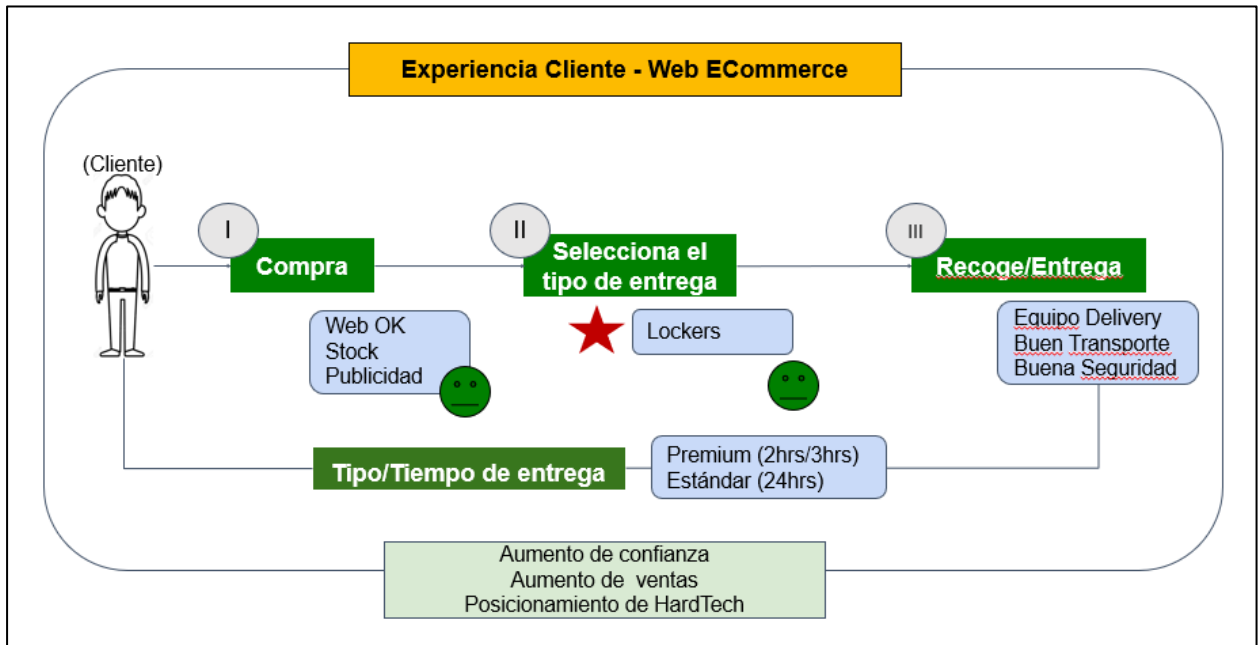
Experiencia Cliente - Web ECommerce

(Cliente)

I

Compra

II

Selecciona el tipo de entrega

III

Recoge/Entrega

Web OK
Stock
Publicidad

Lockers

Equipo Delivery
Buen Transporte
Buena Seguridad

Tipo/Tiempo de entrega

Premium (2hrs/3hrs)
Estándar (24hrs)

Aumento de confianza
Aumento de ventas
Posicionamiento de HardTech